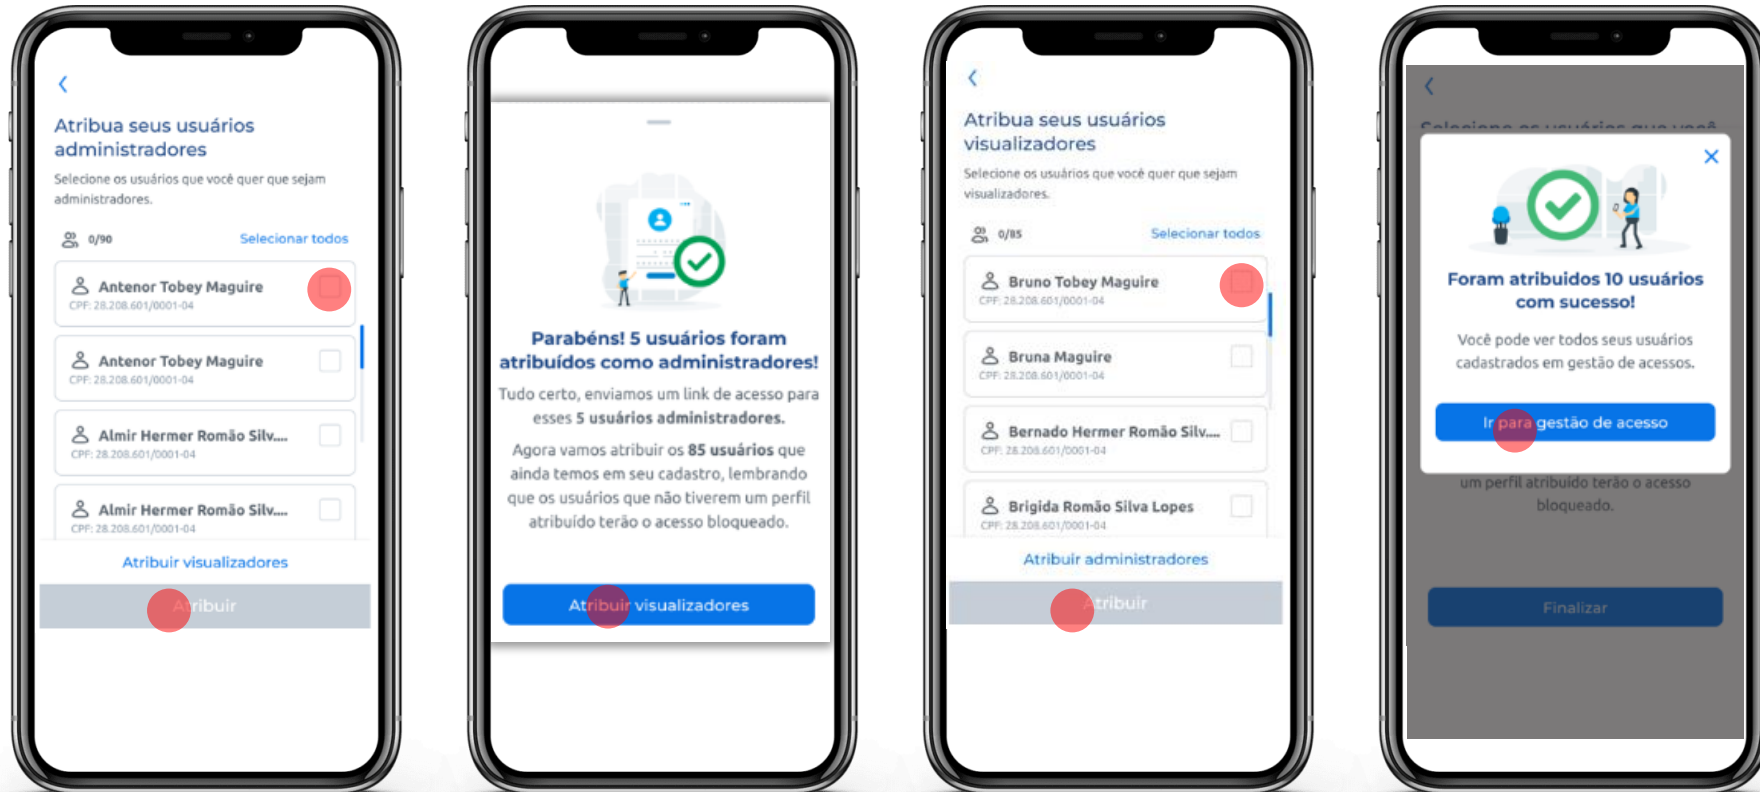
Atribua seus usuários administradores

Selecione os usuários que você quer que sejam administradores.

0/90

Selecionar todos

Antenor Tobey Maguire
CPF: 28.208.601/0001-04

Antenor Tobey Maguire
CPF: 28.208.601/0001-04

Almir Hermer Romão Silv...
CPF: 28.208.601/0001-04

Almir Hermer Romão Silv...
CPF: 28.208.601/0001-04

Atribuir visualizadores

Atribuir

Parabéns! 5 usuários foram atribuídos como administradores!

Tudo certo, enviamos um link de acesso para esses 5 usuários administradores.

Agora vamos atribuir os 85 usuários que ainda temos em seu cadastro, lembrando que os usuários que não tiverem um perfil atribuído terão o acesso bloqueado.

Atribuir visualizadores

Atribua seus usuários visualizadores

Selecione os usuários que você quer que sejam visualizadores.

0/85

Selecionar todos

Bruno Tobey Maguire
CPF: 28.208.601/0001-04

Bruna Maguire
CPF: 28.208.601/0001-04

Bernado Hermer Romão Silv...
CPF: 28.208.601/0001-04

Brigida Romão Silva Lopes
CPF: 28.208.601/0001-04

Atribuir administradores

Atribuir

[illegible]

Foram atribuidos 10 usuários com sucesso!

Você pode ver todos seus usuários cadastrados em gestão de acessos.

Ir para gestão de acesso

um perfil atribuído terão o acesso bloqueado.

Finalizar